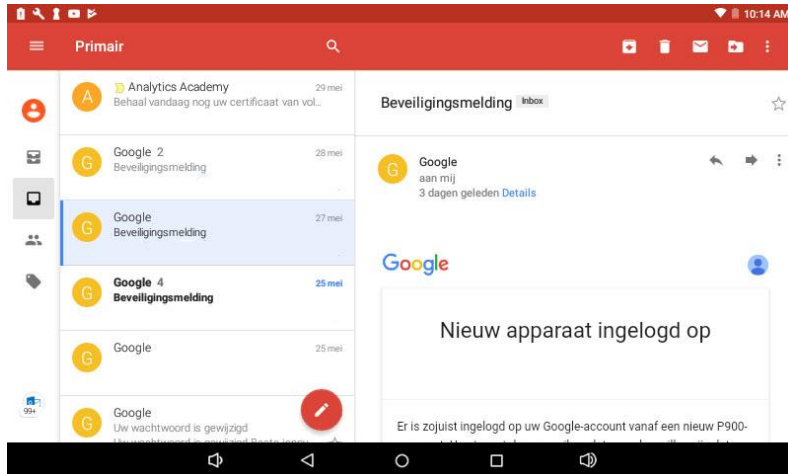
10:14 AM

Primair

A Analytics Academy 29 mei
Behaal vandaag nog uw certificaat van vol...

G Google 2 28 mei
Beveiligingsmelding

G Google 27 mei
Beveiligingsmelding

G Google 4 25 mei
Beveiligingsmelding

G Google 25 mei

G Google
Uw wachtwoord is gewijzigd
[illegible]

99+

Beveiligingsmelding Inbox

G Google
aan mij
3 dagen geleden Details

Google

Nieuw apparaat ingelogd op

Er is zojuist ingelogd op uw Google-account vanaf een nieuw P900-
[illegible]